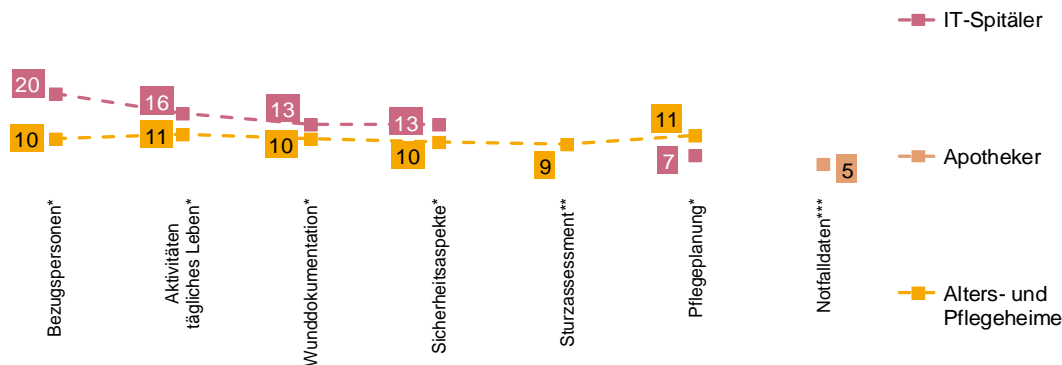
IT-Spitäler

Apotheker

Alters- und Pflegeheime

20
16
13
13
7

10
11
10
10
9
11

5

Bezugspersonen*
Aktivitäten tägliches Leben*
Wunddokumentation*
Sicherheitsaspekte*
Sturzassessment**
Pflegeplanung*
Notfalldaten***